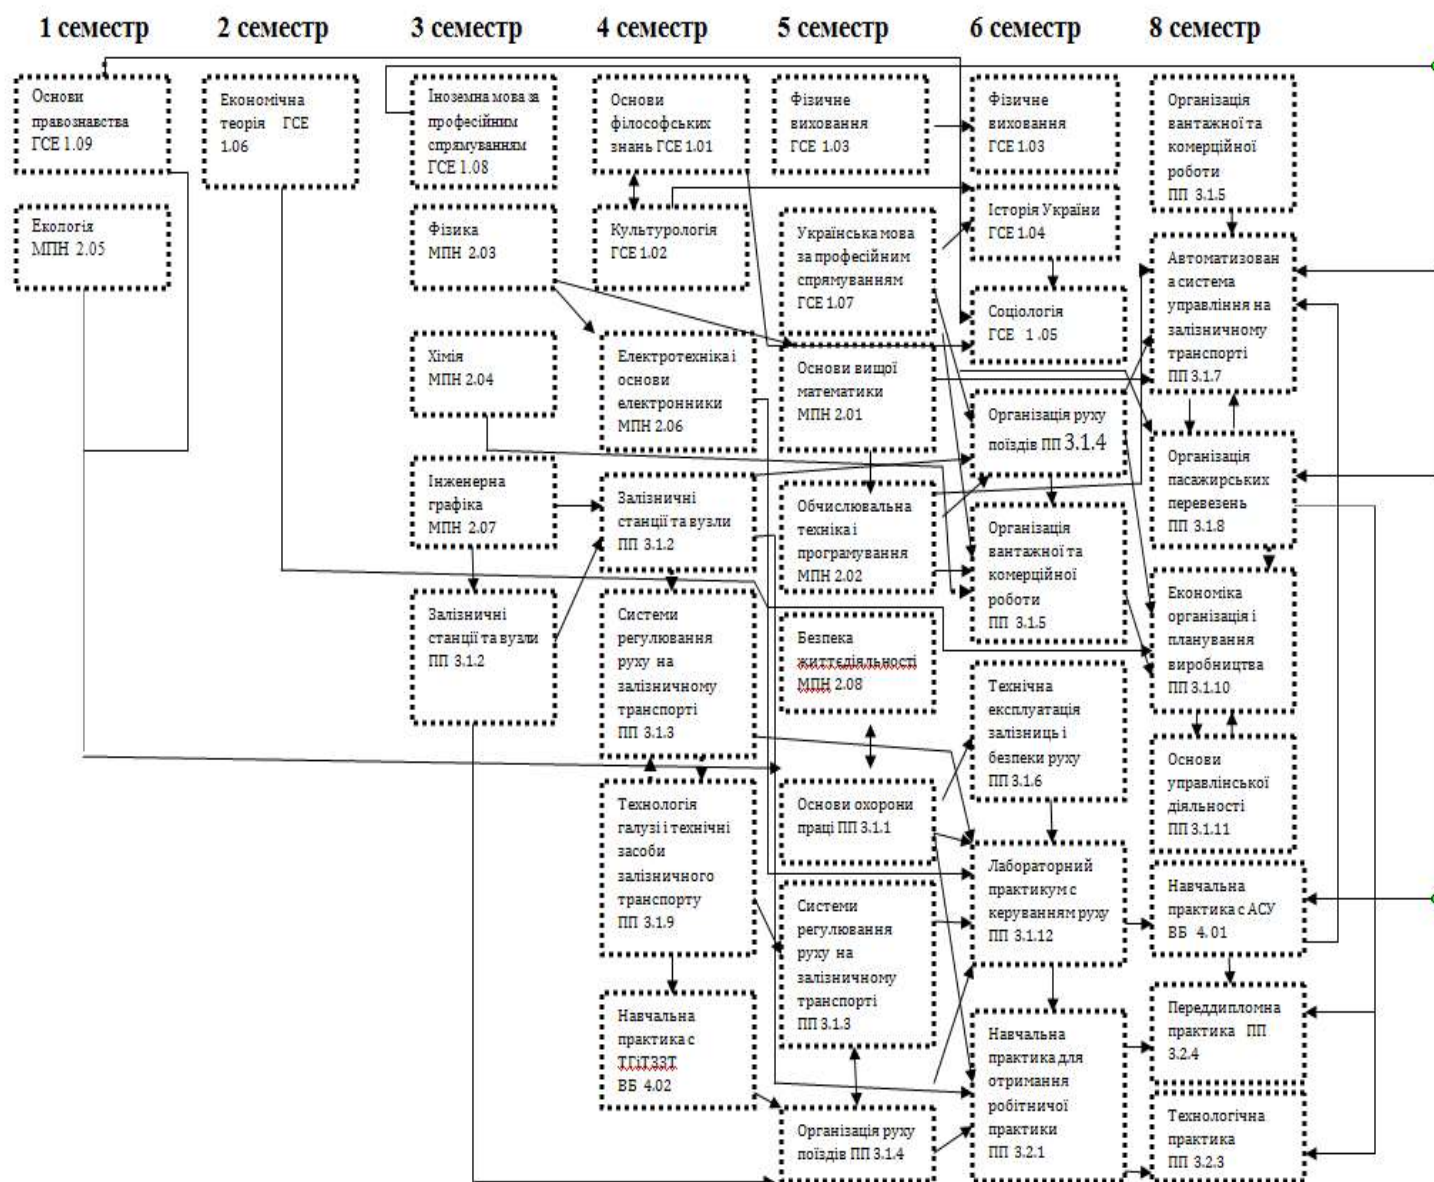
1 семестр

Основи правознавства ГСЕ 1.09

Екологія МПН 2.05

2 семестр

Економічна теорія ГСЕ 1.06

3 семестр

Іноземна мова за професійним спрямуванням ГСЕ 1.08

Фізика МПН 2.03

Хімія МПН 2.04

Інженерна графіка МПН 2.07

Залізничні станції та вузли ПП 3.1.2

4 семестр

Основи філософських знань ГСЕ 1.01

Культурологія ГСЕ 1.02

Електротехніка і основи електронники МПН 2.06

Залізничні станції та вузли ПП 3.1.2

Системи регулювання руху на залізничному транспорті ПП 3.1.3

Технологія галузі і технічні засоби залізничного транспорту ПП 3.1.9

Навчальна практика с ТГіТЗЗТ ВБ 4.02

5 семестр

Фізичне виховання ГСЕ 1.03

Українська мова за професійним спрямуванням ГСЕ 1.07

Основи вищої математики МПН 2.01

Обчислювальна техніка і програмування МПН 2.02

Безпека життєдіяльності МПН 2.08

Основи охорони праці ПП 3.1.1

Системи регулювання руху на залізничному транспорті ПП 3.1.3

Організація руху поїздів ПП 3.1.4

6 семестр

Фізичне виховання ГСЕ 1.03

Історія України ГСЕ 1.04

Соціологія ГСЕ 1.05

Організація руху поїздів ПП 3.1.4

Організація вантажної та комерційної роботи ПП 3.1.5

Технічна експлуатація залізниць і безпеки руху ПП 3.1.6

Лабораторний практикум с керуванням руху ПП 3.1.12

Навчальна практика для отримання робітничої практики ПП 3.2.1

8 семестр

Організація вантажної та комерційної роботи ПП 3.1.5

Автоматизована система управління на залізничному транспорті ПП 3.1.7

Організація пасажирських перевезень ПП 3.1.8

Економіка організація і планування виробництва ПП 3.1.10

Основи управлінської діяльності ПП 3.1.11

Навчальна практика с АСУ ВБ 4.01

Переддипломна практика ПП 3.2.4

Технологічна практика ПП 3.2.3